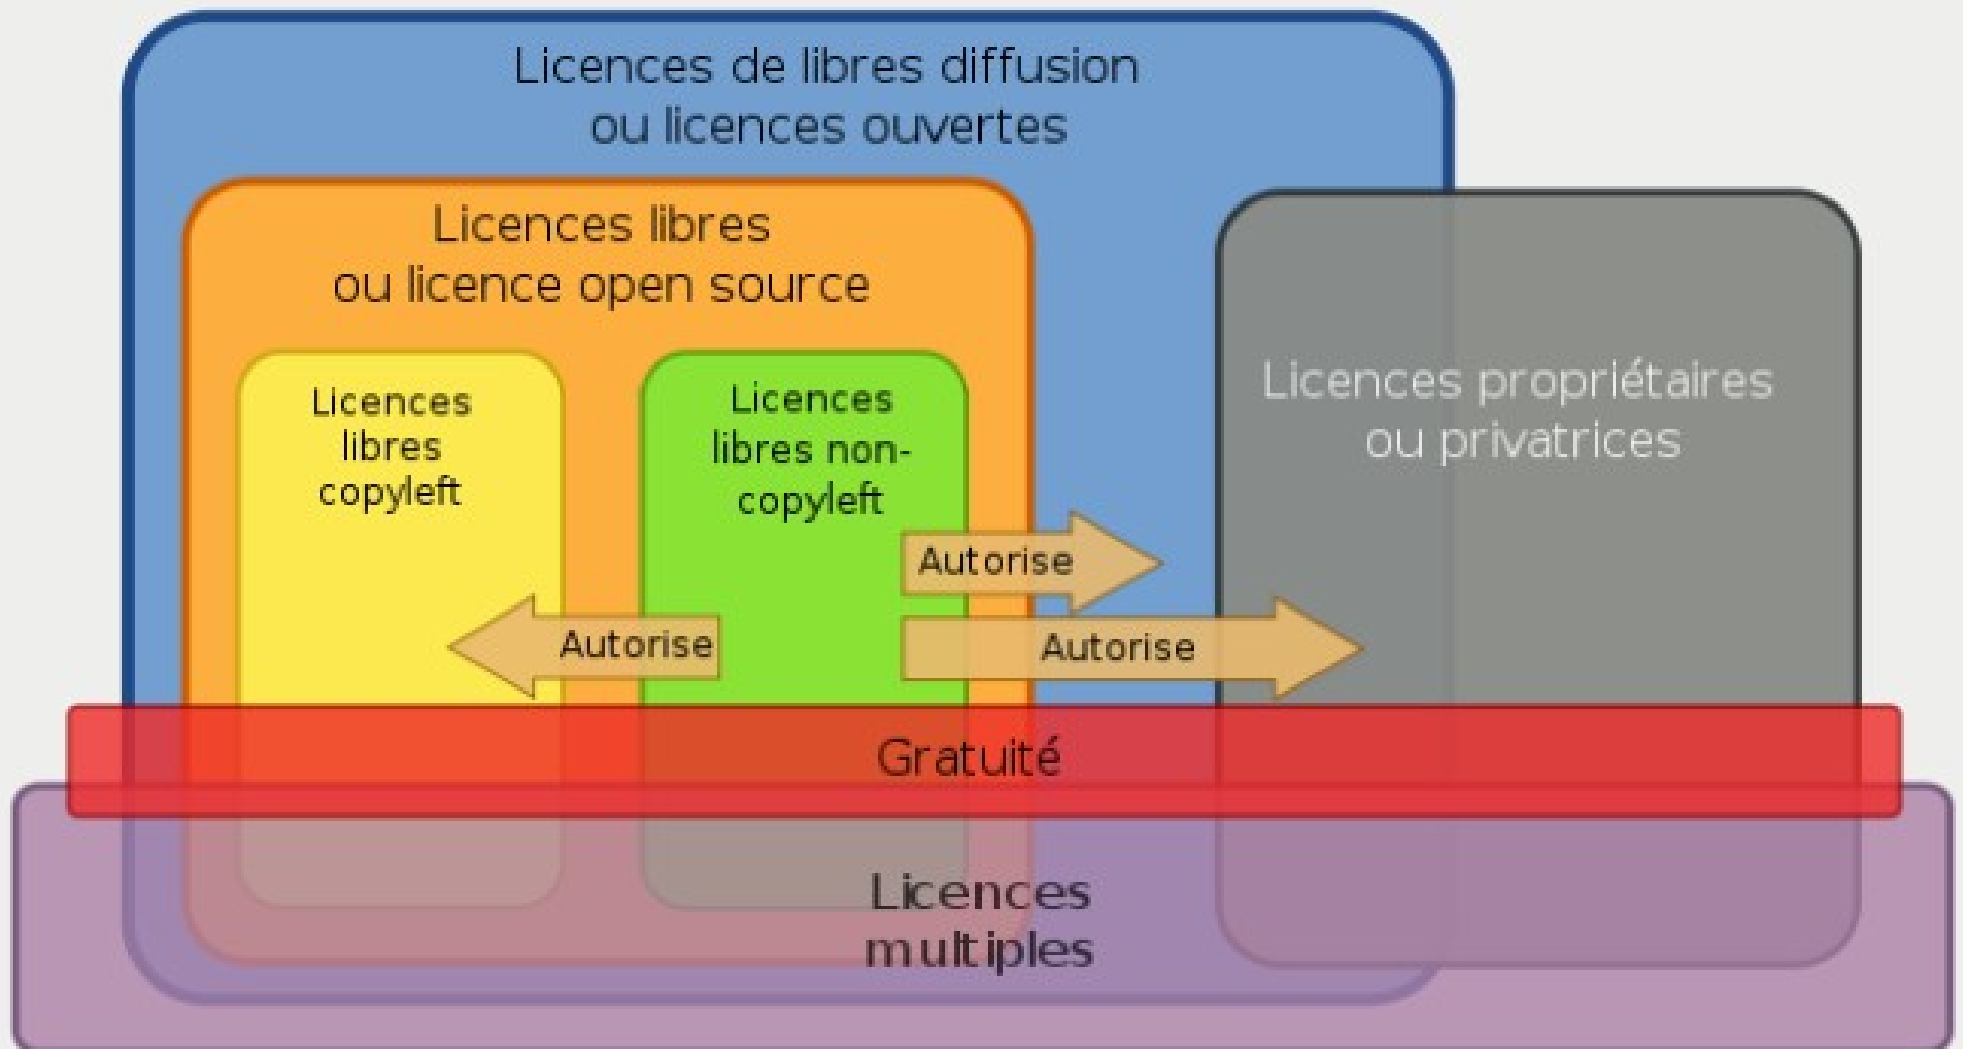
Licences de libres diffusion ou licences ouvertes

Licences libres ou licence open source

Licences libres copyleft

Licences libres non-copyleft

Licences propriétaires ou privatrices

Autorise

Autorise

Autorise

Gratuité

Licences multiples